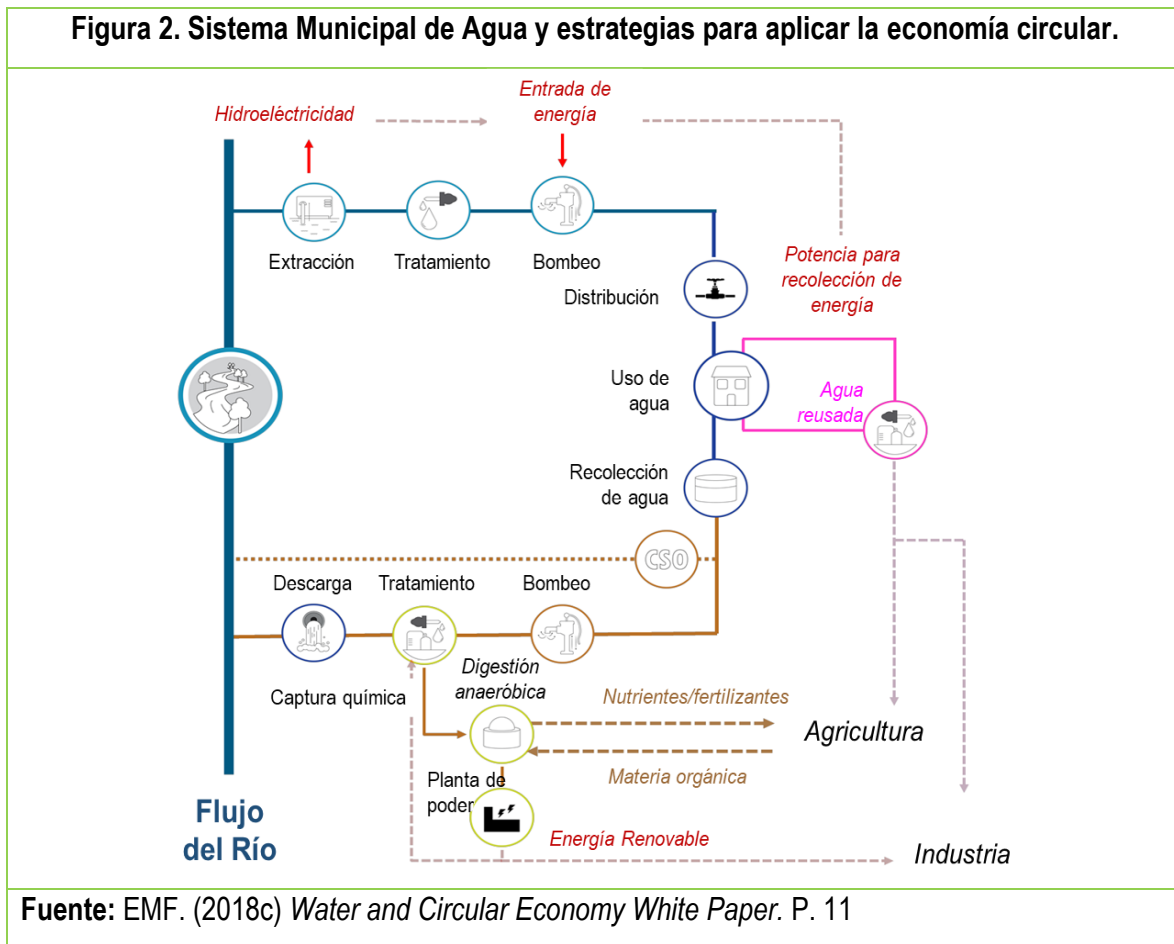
Figura 2. Sistema Municipal de Agua y estrategias para aplicar la economía circular.

Hidroeléctricidad

Entrada de energía

Extracción

Tratamiento

Bombeo

Distribución

Potencia para recolección de energía

Uso de agua

Agua reusada

Recolección de agua

CSO

Descarga

Tratamiento

Bombeo

Captura química

Digestión anaeróbica

Nutrientes/fertilizantes

Agricultura

Materia orgánica

Planta de poder

Energía Renovable

Industria

Flujo del Río

Fuente: EMF. (2018c) Water and Circular Economy White Paper. P. 11